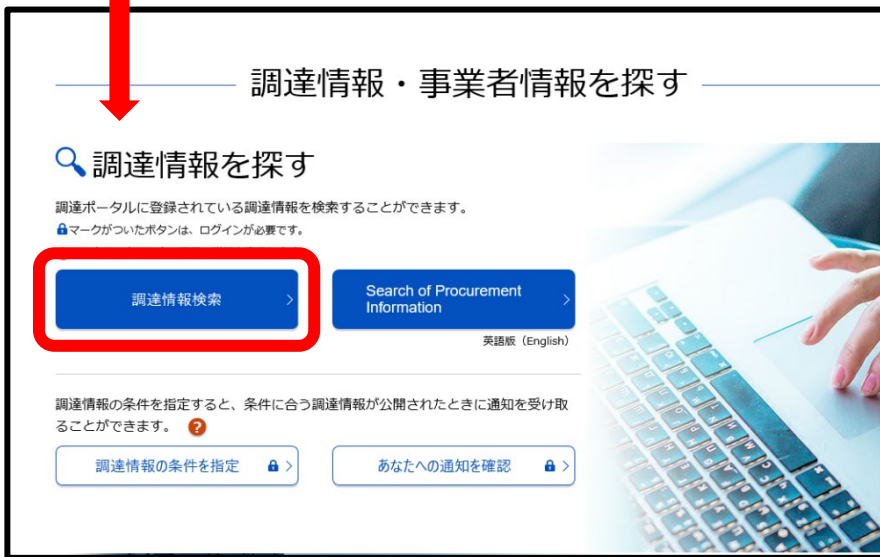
調達情報・事業者情報を探す

調達情報を探す

調達ポータルに登録されている調達情報を検索することができます。
マークがついたボタンは、ログインが必要です。

調達情報検索 >

Search of Procurement Information >
英語版（English）

調達情報の条件を指定すると、条件に合う調達情報が公開されたときに通知を受け取ることができます。 ?

調達情報の条件を指定 >

あなたへの通知を確認 >